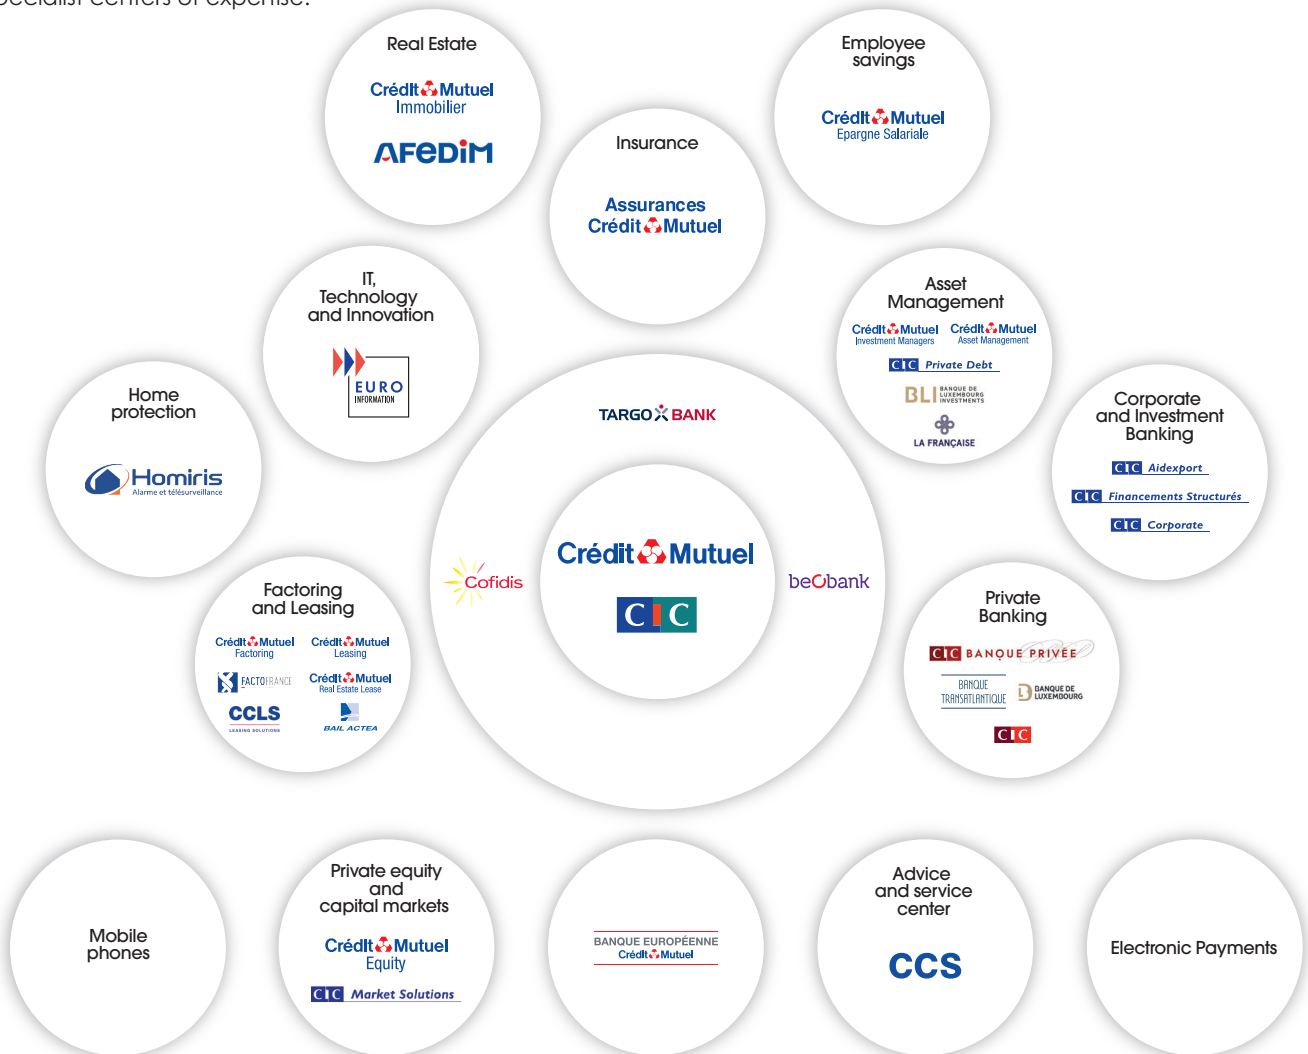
pecialist centers of expertise.

Real Estate
Crédit Mutuel Immobilier
AFEDIM

Employee savings
Crédit Mutuel Epargne Salariale

Insurance
Assurances Crédit Mutuel

IT, Technology and Innovation
EURO INFORMATION

Asset Management
Crédit Mutuel Investment Managers
Crédit Mutuel Asset Management
CIC Private Debt
BLI BANQUE DE LUXEMBOURG INVESTMENTS
LA FRANÇAISE

Home protection
Homiris Alarme et télésurveillance

TARGO BANK

Corporate and Investment Banking
CIC Aidexport
CIC Financements Structurés
CIC Corporate

Crédit Mutuel
CIC

Cofidis

beobank

Factoring and Leasing
Crédit Mutuel Factoring
Crédit Mutuel Leasing
FACTOFRANCE
Crédit Mutuel Real Estate Lease
CCLS LEASING SOLUTIONS
BAIL ACTEA

Private Banking
CIC BANQUE PRIVÉE
BANQUE TRANSATLANTIQUE
BANQUE DE LUXEMBOURG
CIC

Mobile phones

Private equity and capital markets
Crédit Mutuel Equity
CIC Market Solutions

BANQUE EUROPÉENNE Crédit Mutuel

Advice and service center
CCS

Electronic Payments